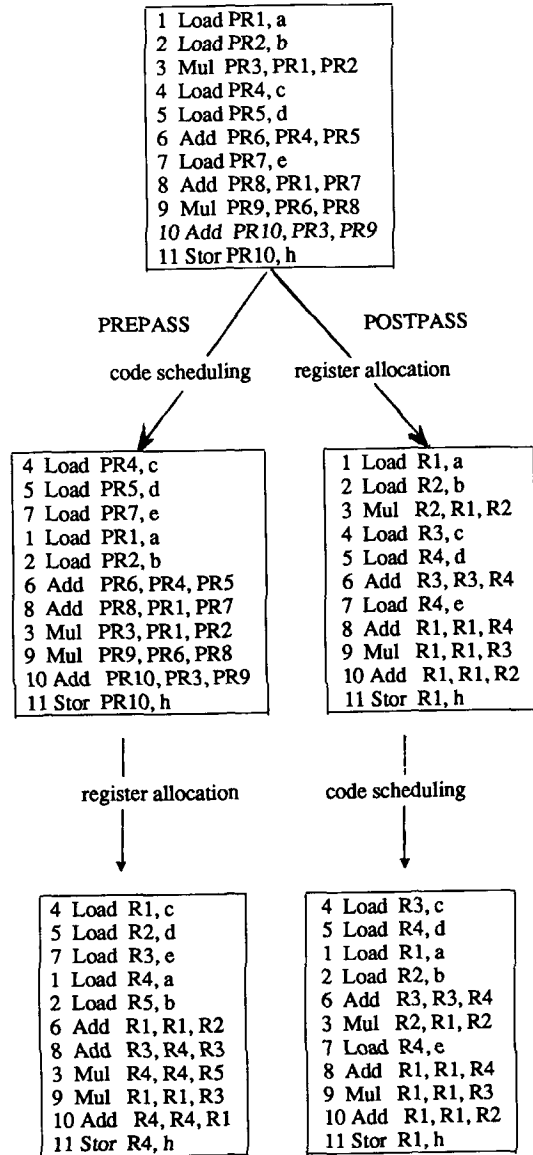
1 Load PR1, a
2 Load PR2, b
3 Mul PR3, PR1, PR2
4 Load PR4, c
5 Load PR5, d
6 Add PR6, PR4, PR5
7 Load PR7, e
8 Add PR8, PR1, PR7
9 Mul PR9, PR6, PR8
10 Add PR10, PR3, PR9
11 Stor PR10, h

PREPASS

code scheduling

POSTPASS

register allocation

4 Load PR4, c
5 Load PR5, d
7 Load PR7, e
1 Load PR1, a
2 Load PR2, b
6 Add PR6, PR4, PR5
8 Add PR8, PR1, PR7
3 Mul PR3, PR1, PR2
9 Mul PR9, PR6, PR8
10 Add PR10, PR3, PR9
11 Stor PR10, h

1 Load R1, a
2 Load R2, b
3 Mul R2, R1, R2
4 Load R3, c
5 Load R4, d
6 Add R3, R3, R4
7 Load R4, e
8 Add R1, R1, R4
9 Mul R1, R1, R3
10 Add R1, R1, R2
11 Stor R1, h

register allocation

code scheduling

4 Load R1, c
5 Load R2, d
7 Load R3, e
1 Load R4, a
2 Load R5, b
6 Add R1, R1, R2
8 Add R3, R4, R3
3 Mul R4, R4, R5
9 Mul R1, R1, R3
10 Add R4, R4, R1
11 Stor R4, h

4 Load R3, c
5 Load R4, d
1 Load R1, a
2 Load R2, b
6 Add R3, R3, R4
3 Mul R2, R1, R2
7 Load R4, e
8 Add R1, R1, R4
9 Mul R1, R1, R3
10 Add R1, R1, R2
11 Stor R1, h